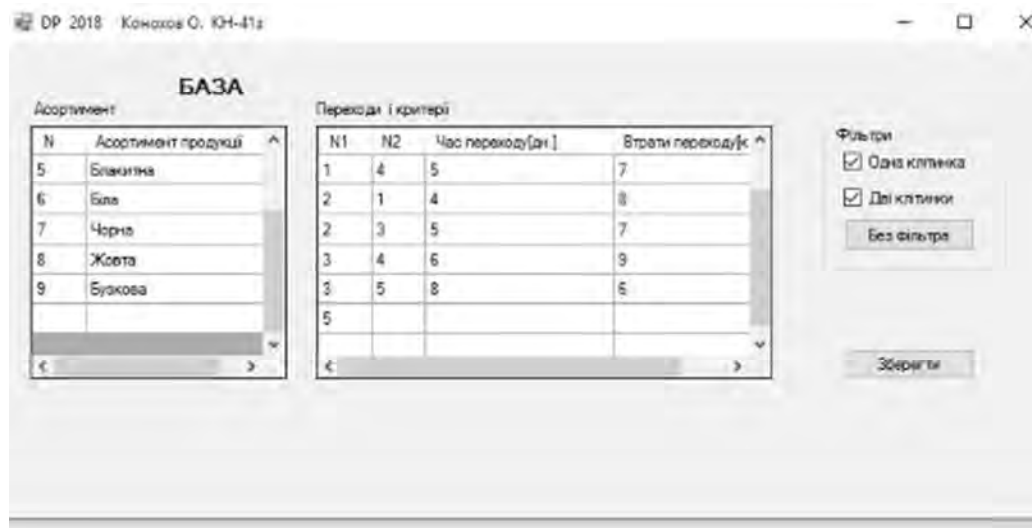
DP 2018 Конохов О. КН-41з

БАЗА

Асортимент

| N | Асортимент продукції |
|---|---|
| 5 | Блакитна |
| 6 | Біла |
| 7 | Чорна |
| 8 | Жовта |
| 9 | Букова |

Переходи і критерії

| N1 | N2 | Час переходу[хв.] | Втрати переходу[к |
|---|---|---|---|
| 1 | 4 | 5 | 7 |
| 2 | 1 | 4 | 8 |
| 2 | 3 | 5 | 7 |
| 3 | 4 | 6 | 9 |
| 3 | 5 | 8 | 6 |
| 5 | | | |

Фільтри
Одна клітинка
Дві клітинки
Без фільтра

Зберегти